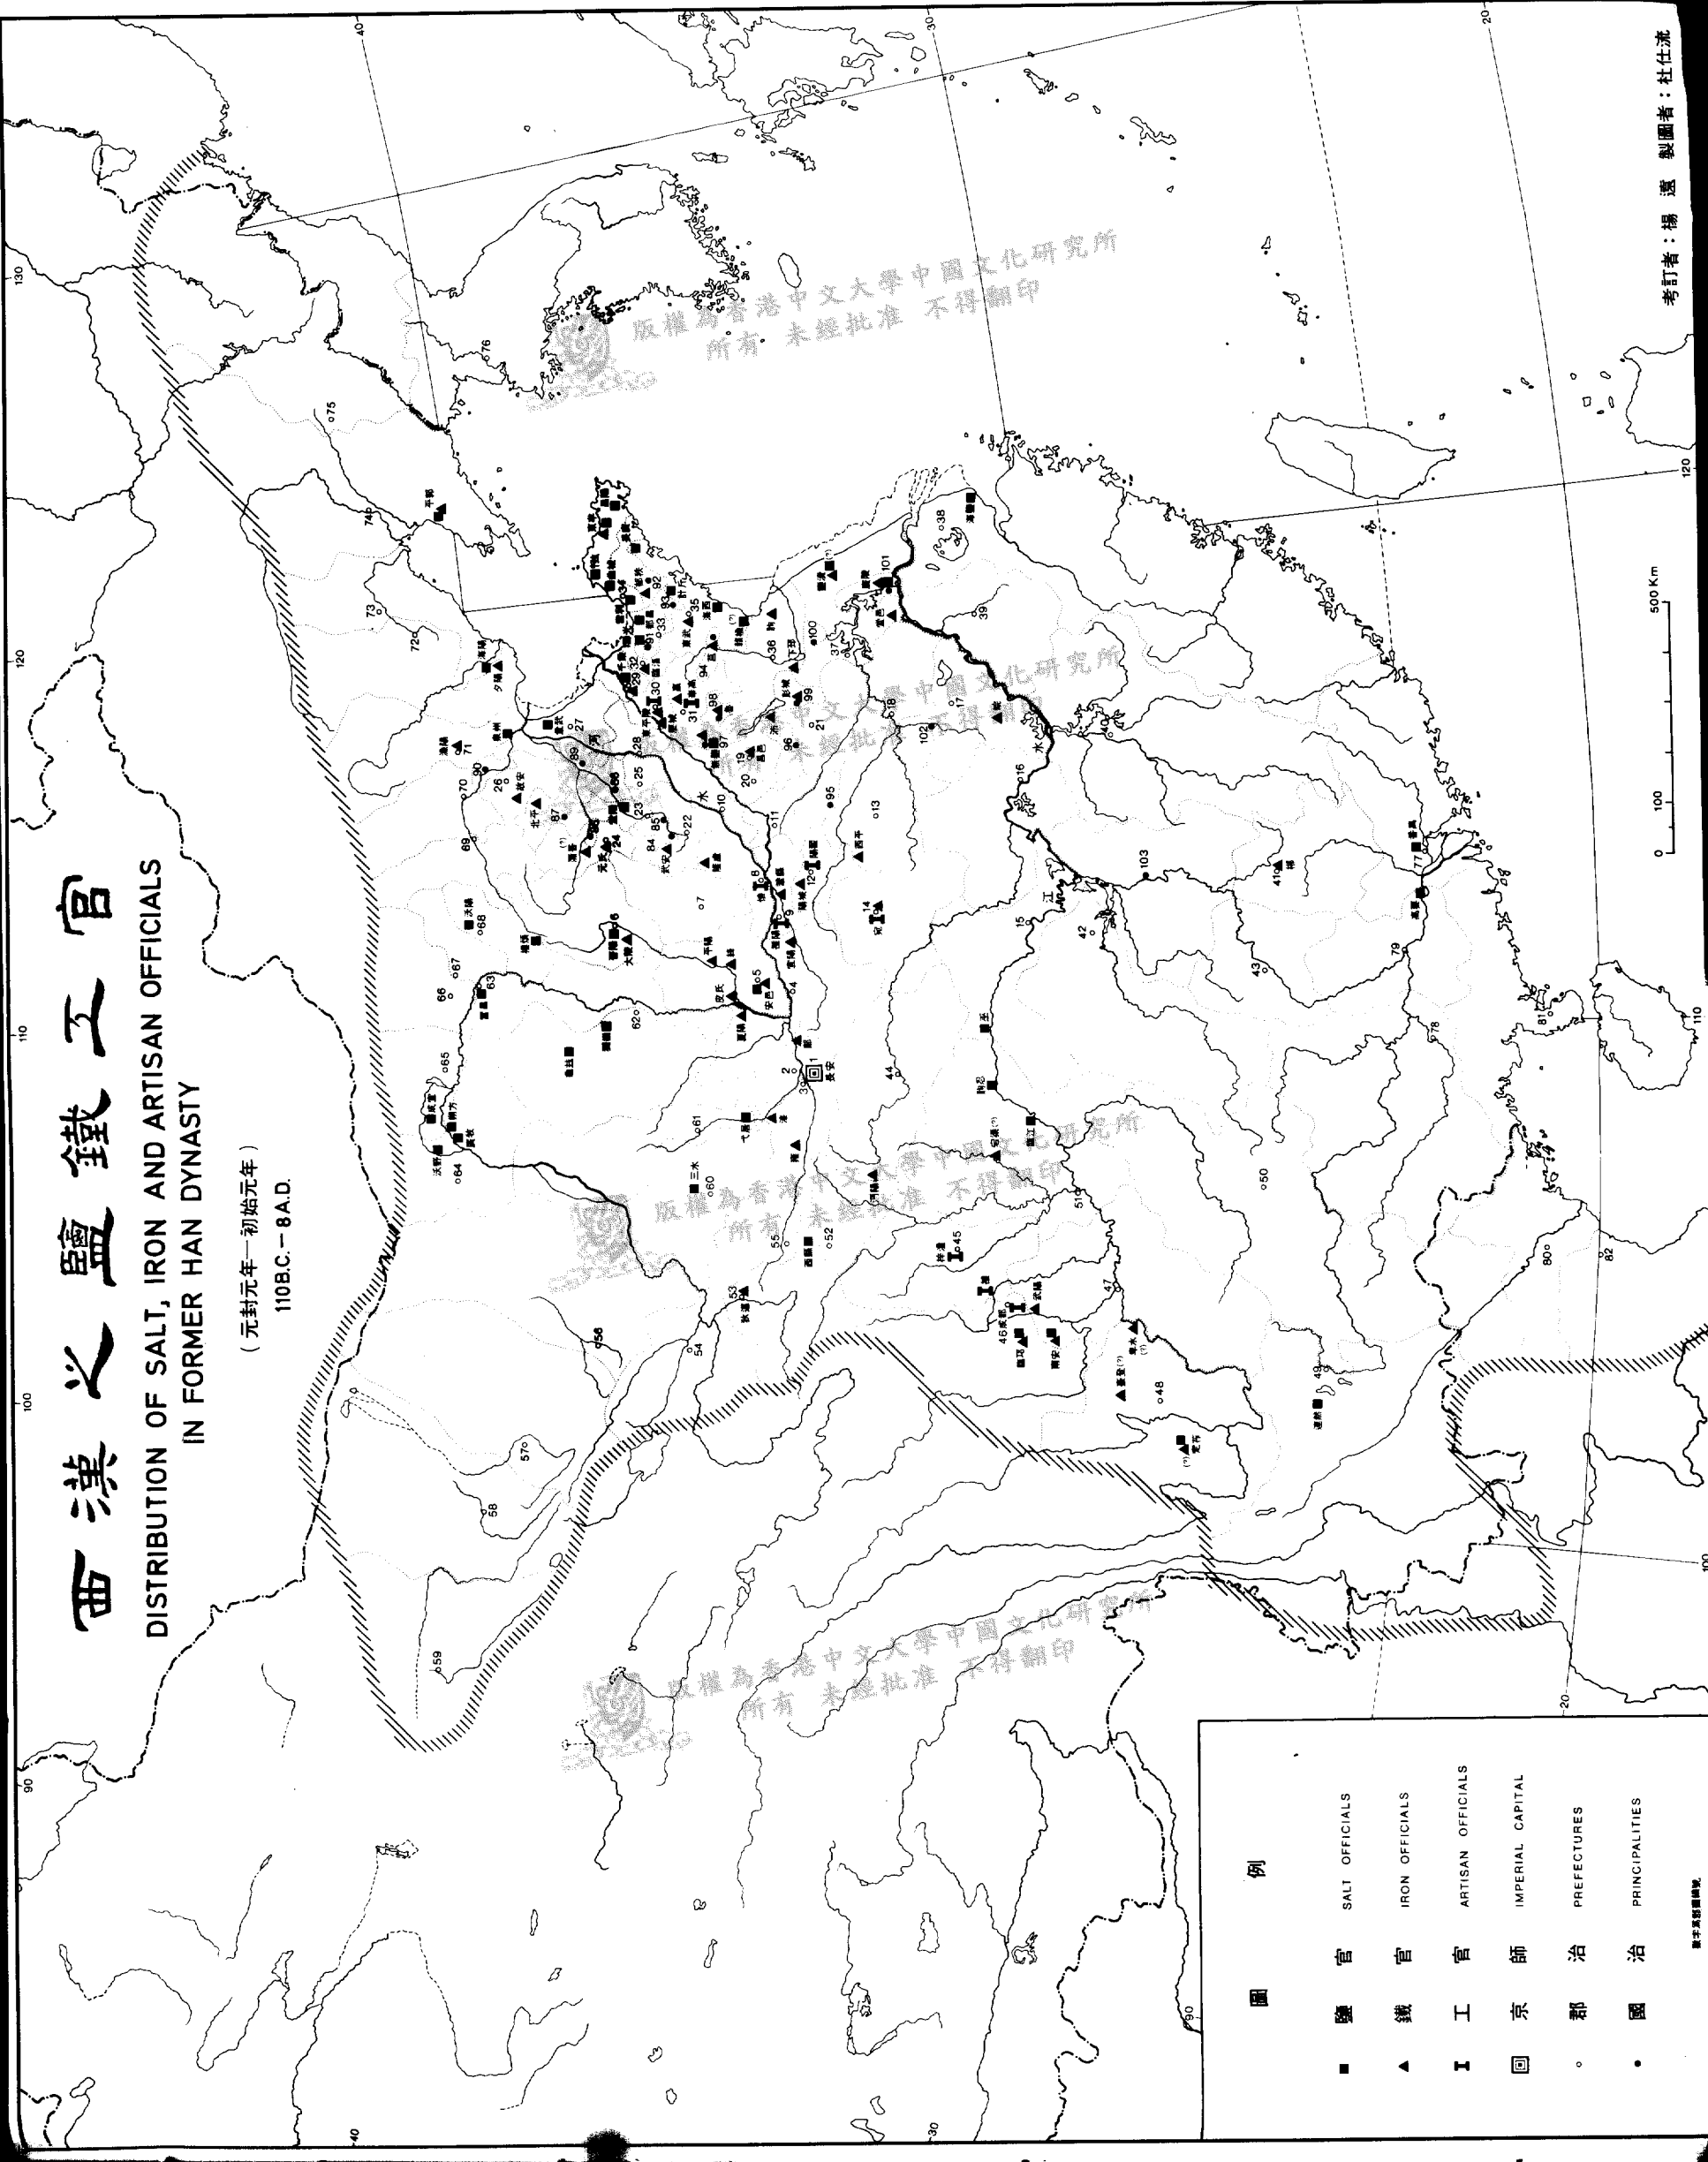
西漢之鹽鐵工官
DISTRIBUTION OF SALT, IRON AND ARTISAN OFFICIALS IN FORMER HAN DYNASTY
(元封元年—初始元年)
110 B.C. – 8 A.D.

考訂者：楊遠　製圖者：杜仕流

版權為香港中文大學中國文化研究所所有 未經批准 不得翻印

長安

河
水
江

500 Km
0　100

40　30　20　130　120　110　100　90　20　30　40

圖例
■ 鹽官 SALT OFFICIALS
▲ 鐵官 IRON OFFICIALS
I 工官 ARTISAN OFFICIALS
回 京師 IMPERIAL CAPITAL
◦ 郡治 PREFECTURES
• 國治 PRINCIPALITIES